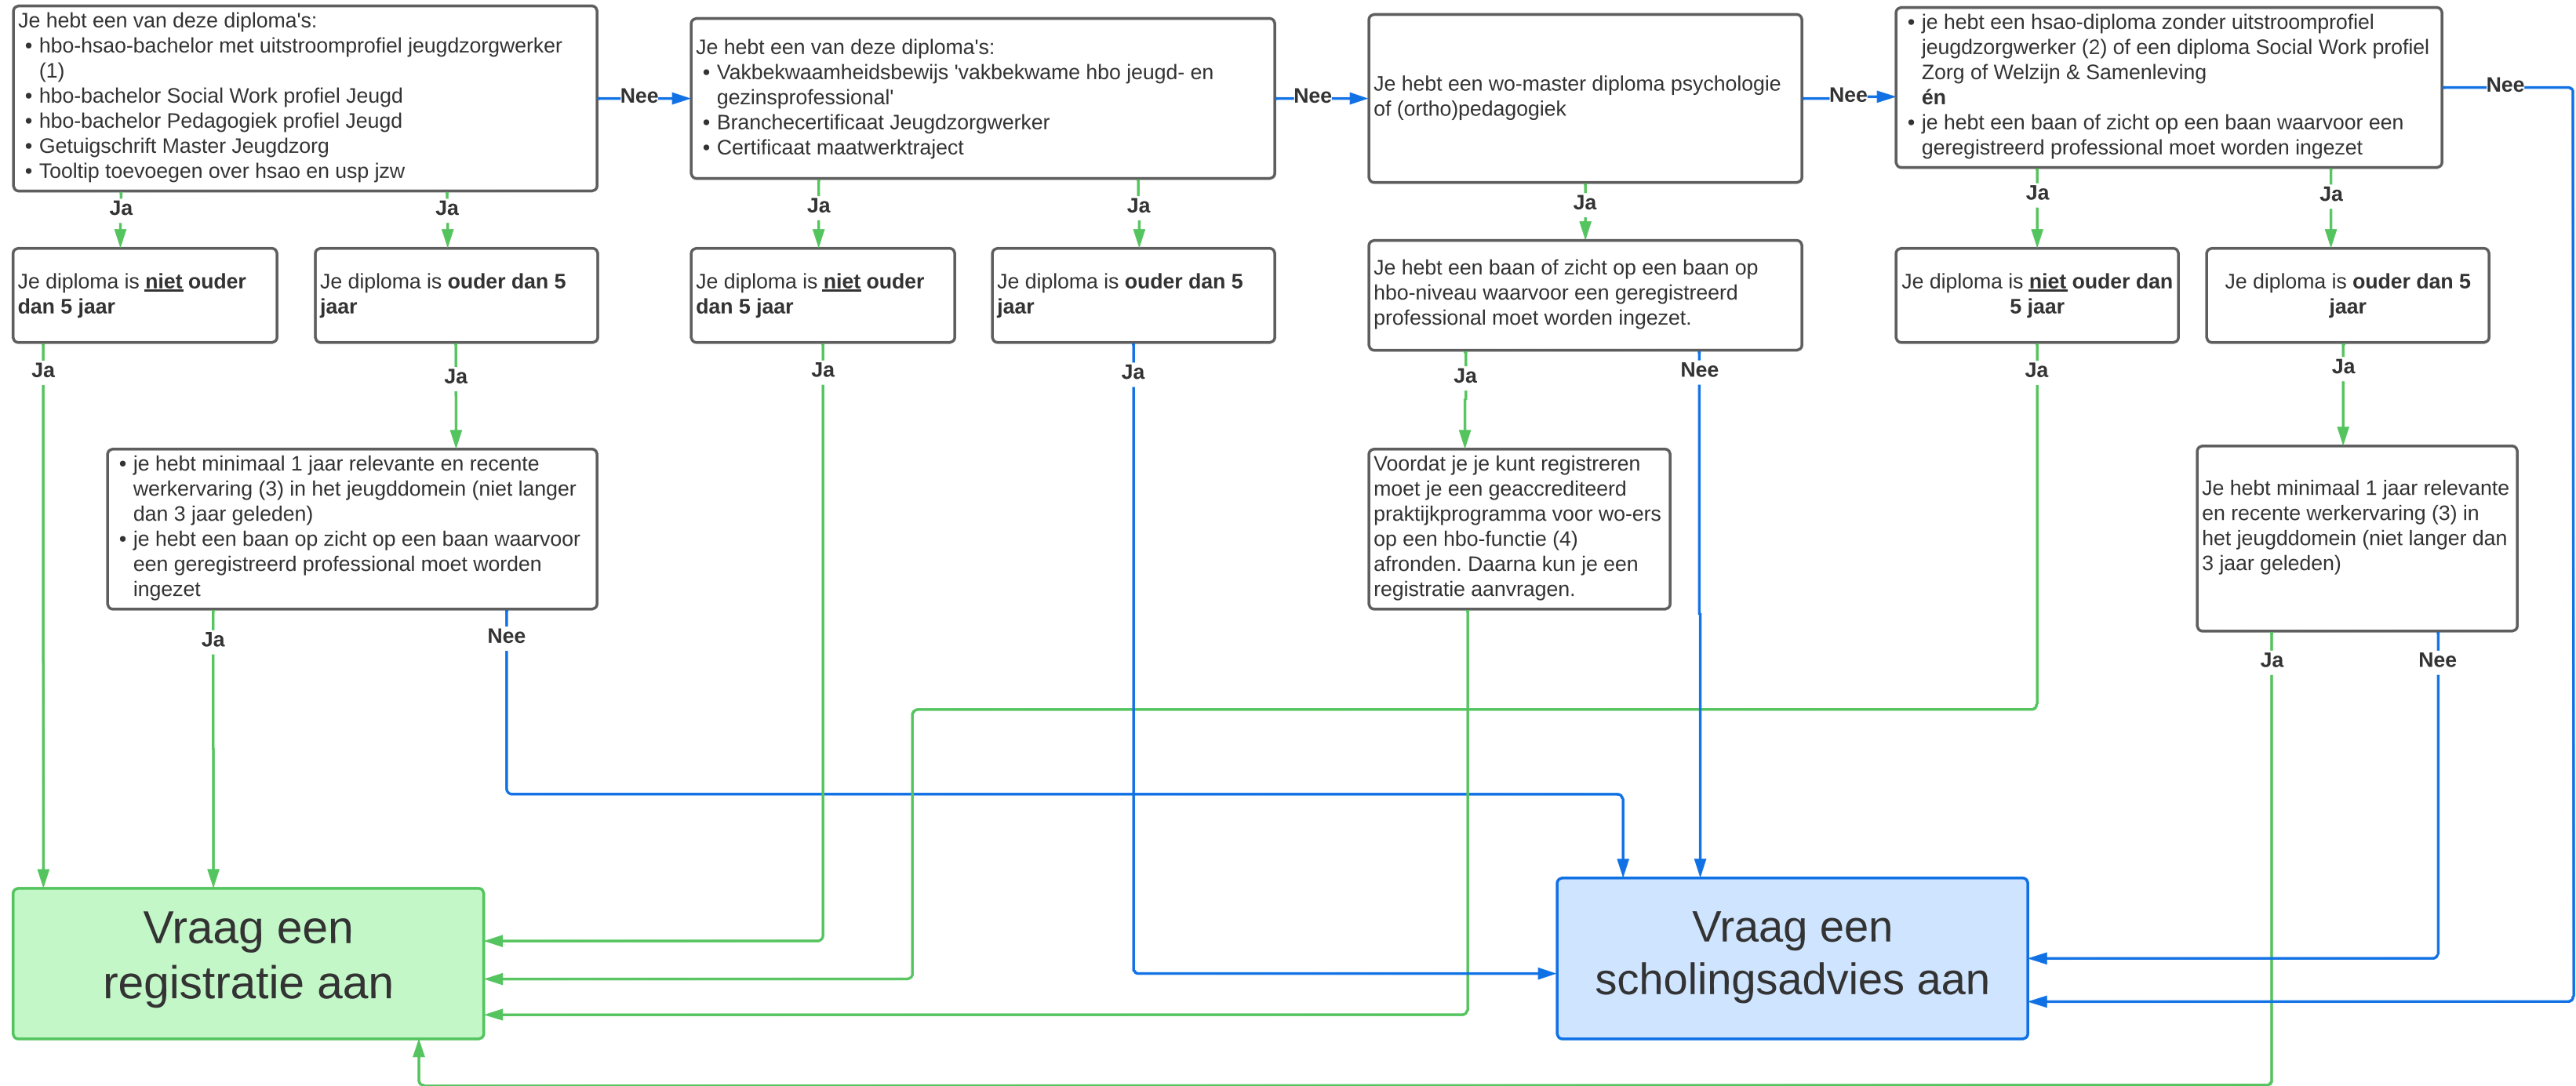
Je hebt een van deze diploma's:
• hbo-hsao-bachelor met uitstroomprofiel jeugdzorgwerker (1)
• hbo-bachelor Social Work profiel Jeugd
• hbo-bachelor Pedagogiek profiel Jeugd
• Getuigschrift Master Jeugdzorg
• Tooltip toevoegen over hsao en usp jzw

Nee

Je hebt een van deze diploma's:
• Vakbekwaamheidsbewijs 'vakbekwame hbo jeugd- en gezinsprofessional'
• Branchecertificaat Jeugdzorgwerker
• Certificaat maatwerktraject

Nee

Je hebt een wo-master diploma psychologie of (ortho)pedagogiek

Nee

• je hebt een hsao-diploma zonder uitstroomprofiel jeugdzorgwerker (2) of een diploma Social Work profiel Zorg of Welzijn & Samenleving
én
• je hebt een baan of zicht op een baan waarvoor een geregistreerd professional moet worden ingezet

Nee

Ja

Ja

Ja

Ja

Ja

Ja

Ja

Je diploma is niet ouder dan 5 jaar

Je diploma is ouder dan 5 jaar

Je diploma is niet ouder dan 5 jaar

Je diploma is ouder dan 5 jaar

Je hebt een baan of zicht op een baan op hbo-niveau waarvoor een geregistreerd professional moet worden ingezet.

Je diploma is niet ouder dan 5 jaar

Je diploma is ouder dan 5 jaar

Ja

Ja

Ja

Ja

Ja

Nee

Ja

Ja

• je hebt minimaal 1 jaar relevante en recente werkervaring (3) in het jeugddomein (niet langer dan 3 jaar geleden)
• je hebt een baan op zicht op een baan waarvoor een geregistreerd professional moet worden ingezet

Voordat je je kunt registreren moet je een geaccrediteerd praktijkprogramma voor wo-ers op een hbo-functie (4) afronden. Daarna kun je een registratie aanvragen.

Je hebt minimaal 1 jaar relevante en recente werkervaring (3) in het jeugddomein (niet langer dan 3 jaar geleden)

Ja

Nee

Ja

Nee

Vraag een registratie aan

Vraag een scholingsadvies aan